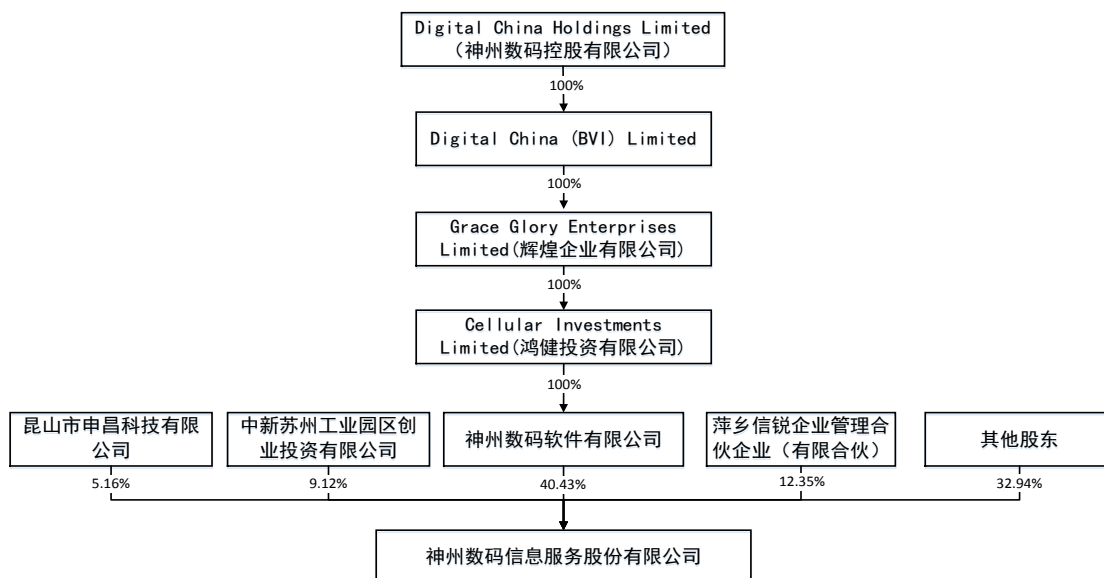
Digital China Holdings Limited（神州数码控股有限公司）

100%

Digital China (BVI) Limited

100%

Grace Glory Enterprises Limited(辉煌企业有限公司)

100%

Cellular Investments Limited(鸿健投资有限公司)

100%

昆山市申昌科技有限公司

中新苏州工业园区创业投资有限公司

神州数码软件有限公司

萍乡信锐企业管理合伙企业（有限合伙）

其他股东

5.16%

9.12%

40.43%

12.35%

32.94%

神州数码信息服务股份有限公司